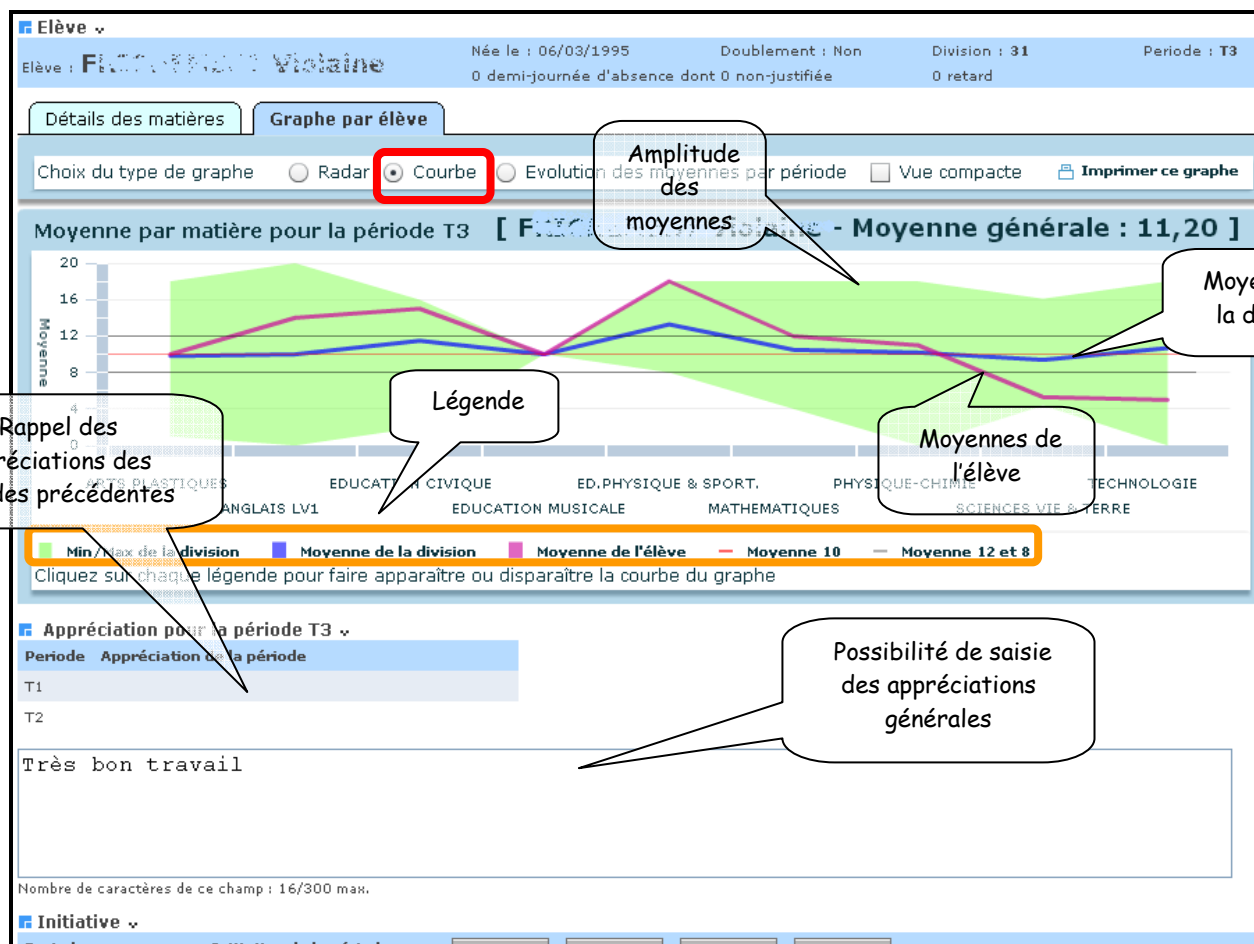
Elève

Elève : F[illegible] Violaine

Née le : 06/03/1995 Doublement : Non Division : 31 Periode : T3

0 demi-journée d'absence dont 0 non-justifiée 0 retard

Détails des matières Graphe par élève

Choix du type de graphe Radar Courbe Evolution des moyennes par période Vue compacte Imprimer ce graphe

Amplitude des moyennes

Moyenne par matière pour la période T3 [ F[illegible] - Moyenne générale : 11,20 ]

Moye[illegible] la d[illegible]

20
16
12
8
4
0

Moyenne

Légende

Rappel des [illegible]réciations des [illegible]des précédentes

Moyennes de l'élève

ARTS PLASTIQUES EDUCATION CIVIQUE ED.PHYSIQUE & SPORT. PHYSIQUE-CHIMIE TECHNOLOGIE
ANGLAIS LV1 EDUCATION MUSICALE MATHEMATIQUES SCIENCES VIE & TERRE

Min/Max de la division Moyenne de la division Moyenne de l'élève Moyenne 10 Moyenne 12 et 8

Cliquez sur chaque légende pour faire apparaître ou disparaître la courbe du graphe

Appréciation pour la période T3

| Periode | Appréciation de la période |
|---|---|
| T1 | |
| T2 | |

Possibilité de saisie des appréciations générales

Très bon travail

Nombre de caractères de ce champ : 16/300 max.

Initiative